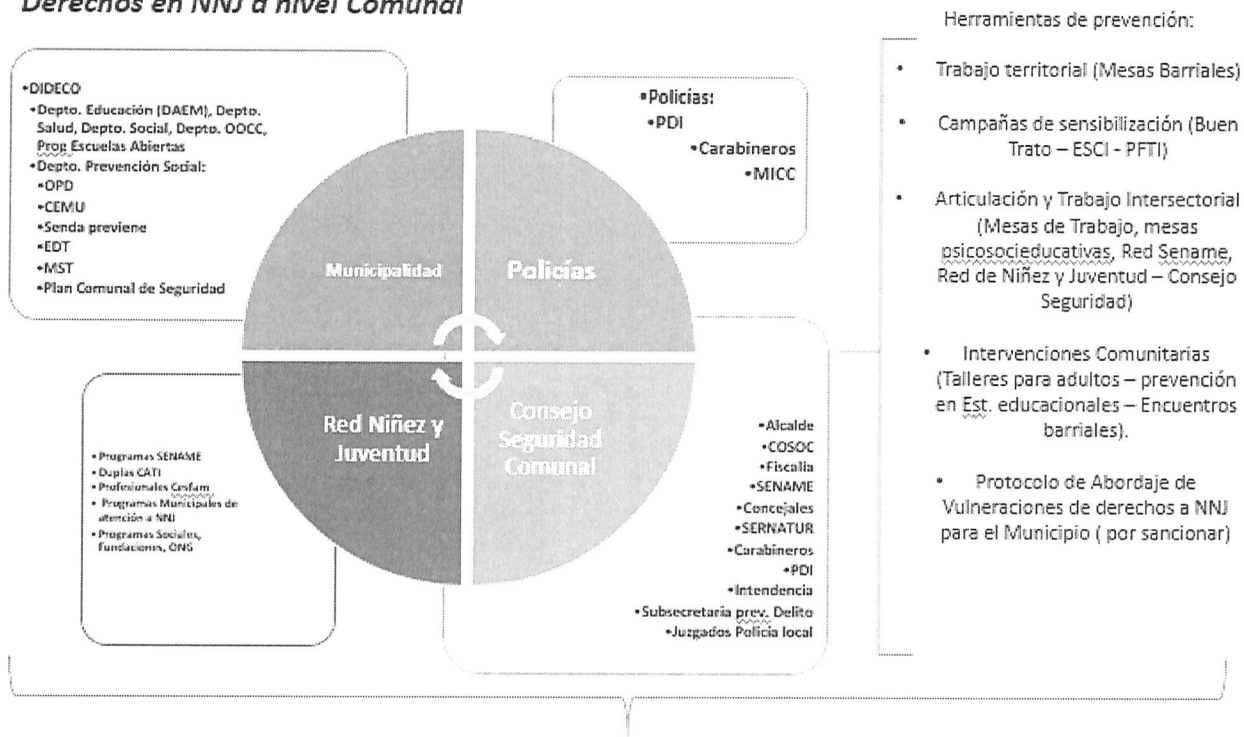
Derechos en NNJ a nivel Comunal

•DIDECO
•Depto. Educación (DAEM), Depto. Salud, Depto. Social, Depto. OOCC, Prog Escuelas Abiertas
•Depto. Prevención Social:
•OPD
•CEMU
•Senda previene
•EDT
•MST
•Plan Comunal de Seguridad

•Policías:
•PDI
•Carabineros
•MICC

Municipalidad

Policías

Red Niñez y Juventud

Consejo Seguridad Comunal

• Programas SENAME
• Duplas CATI
• Profesionales Cesfam
• Programas Municipales de atención a NNJ
• Programas Sociales, Fundaciones, ONG

•Alcalde
•COSOC
•Fiscalia
•SENAME
•Concejales
•SERNATUR
•Carabineros
•PDI
•Intendencia
•Subsecretaria prev. Delito
•Juzgados Policia local

Herramientas de prevención:

• Trabajo territorial (Mesas Barriales)

• Campañas de sensibilización (Buen Trato – ESCI - PFTI)

• Articulación y Trabajo Intersectorial (Mesas de Trabajo, mesas psicosocieducativas, Red Sename, Red de Niñez y Juventud – Consejo Seguridad)

• Intervenciones Comunitarias (Talleres para adultos – prevención en Est. educacionales – Encuentros barriales).

• Protocolo de Abordaje de Vulneraciones de derechos a NNJ para el Municipio ( por sancionar)